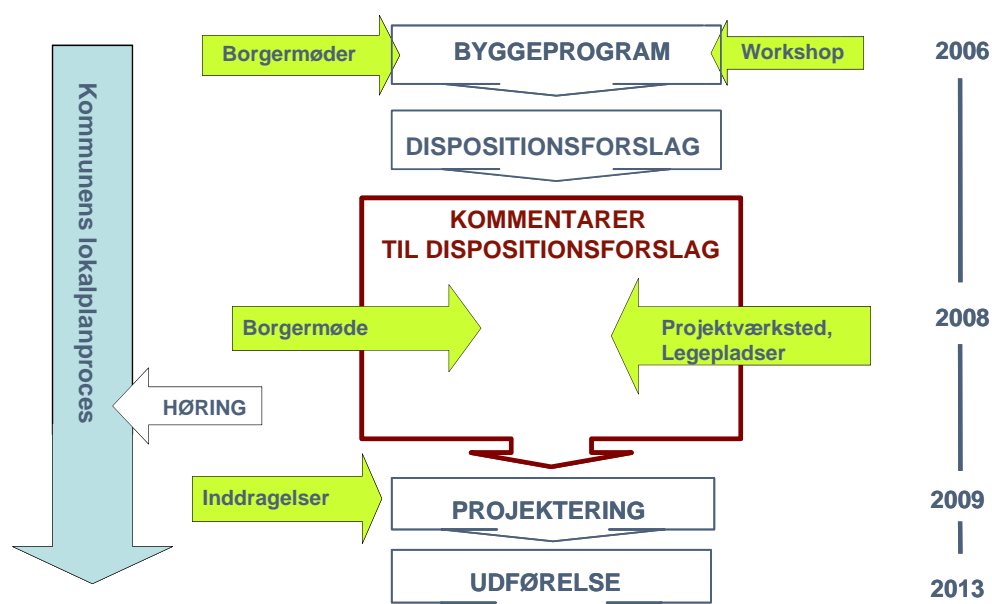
Kommunens lokalplanproces

Borgermøder

BYGGEPROGRAM

Workshop

2006

DISPOSITIONSFORSLAG

KOMMENTARER
TIL DISPOSITIONSFORSLAG

Borgermøde

Projektværksted, Legepladser

2008

HØRING

Inddragelser

PROJEKTERING

2009

UDFØRELSE

2013